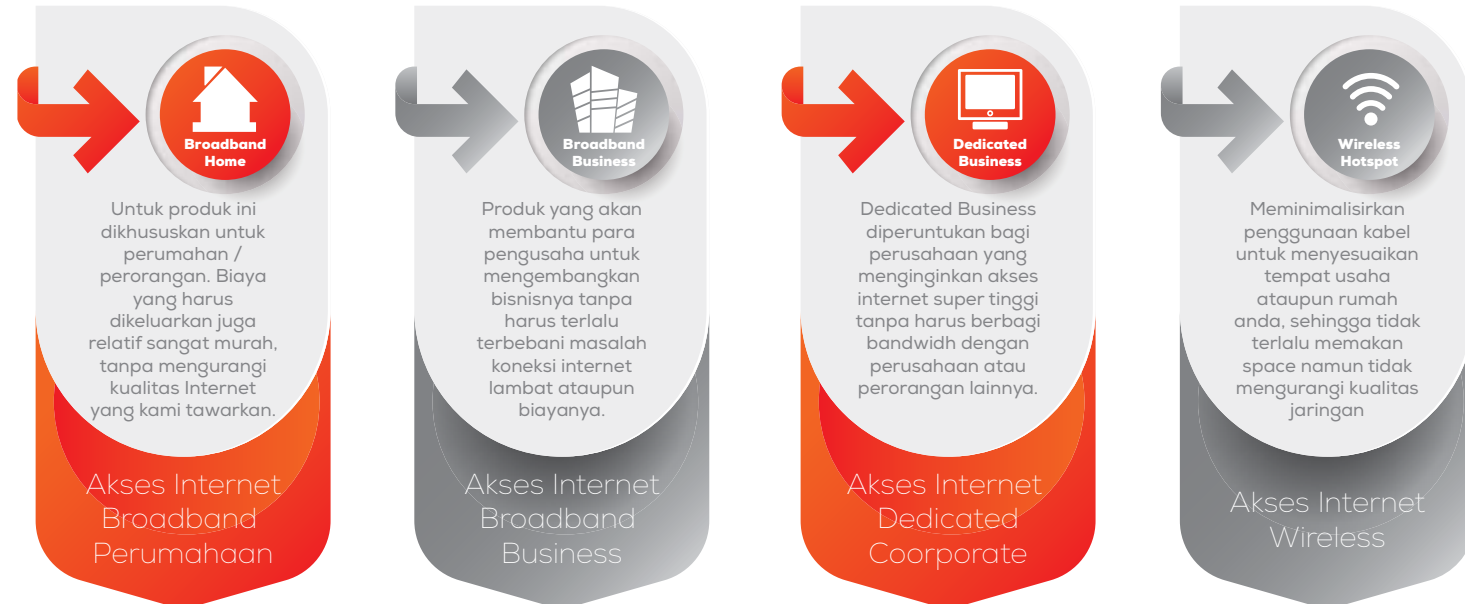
Broadband Home

Untuk produk ini dikhususkan untuk perumahan / perorangan. Biaya yang harus dikeluarkan juga relatif sangat murah, tanpa mengurangi kualitas Internet yang kami tawarkan.

Akses Internet Broadband Perumahaan

Broadband Business

Produk yang akan membantu para pengusaha untuk mengembangkan bisnisnya tanpa harus terlalu terbebani masalah koneksi internet lambat ataupun biayanya.

Akses Internet Broadband Business

Dedicated Business

Dedicated Business diperuntukan bagi perusahaan yang menginginkan akses internet super tinggi tanpa harus berbagi bandwidh dengan perusahaan atau perorangan lainnya.

Akses Internet Dedicated Coorporate

Wireless Hotspot

Meminimalisirkan penggunaan kabel untuk menyesuaikan tempat usaha ataupun rumah anda, sehingga tidak terlalu memakan space namun tidak mengurangi kualitas jaringan

Akses Internet Wireless